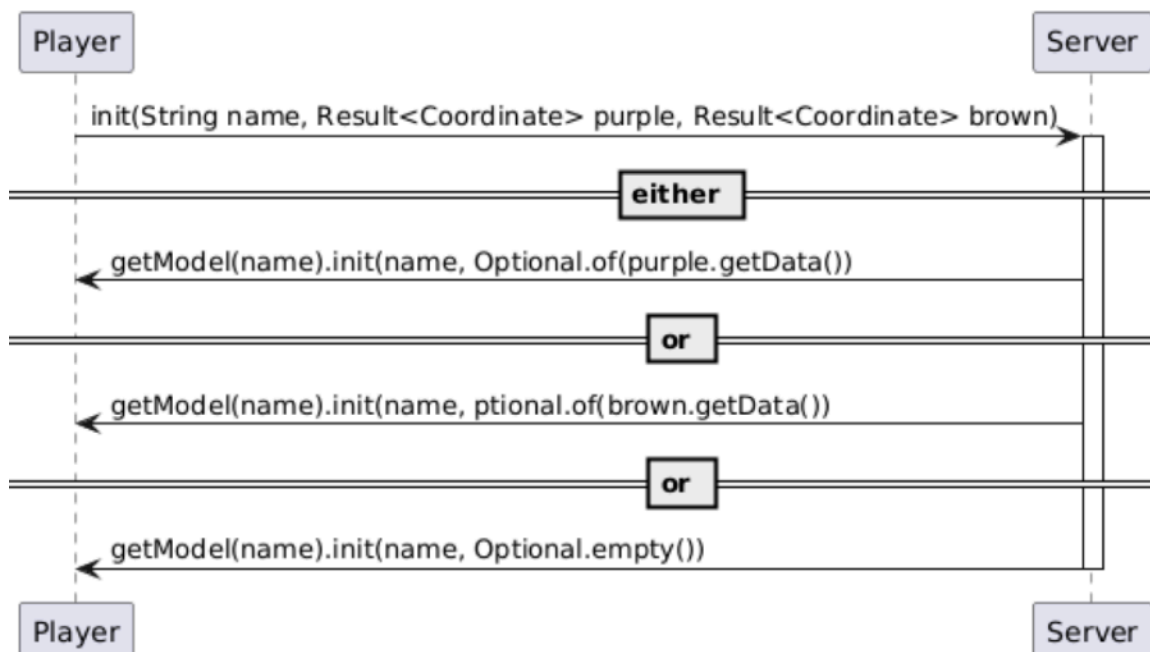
Player

Server

init(String name, Result<Coordinate> purple, Result<Coordinate> brown)

either

getModel(name).init(name, Optional.of(purple.getData())

or

getModel(name).init(name, ptional.of(brown.getData())

or

getModel(name).init(name, Optional.empty())

Player

Server